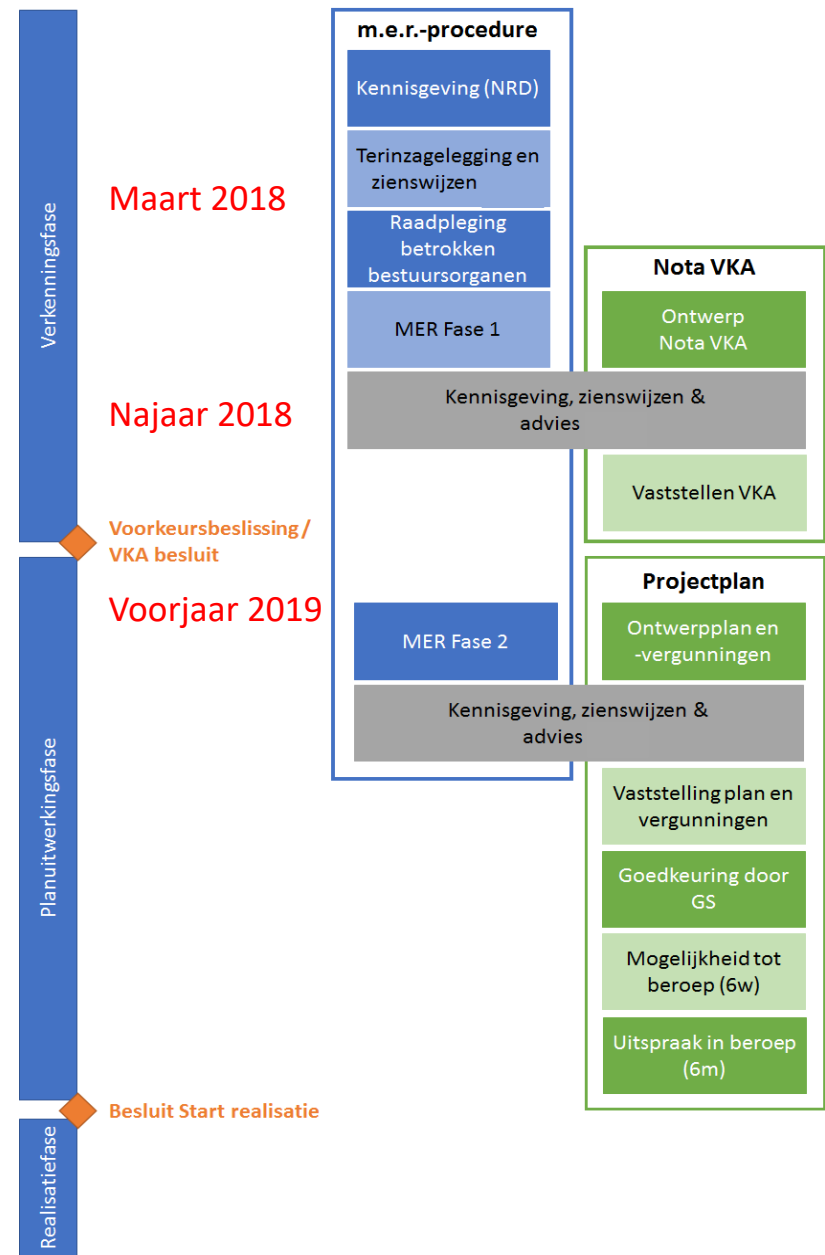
Verkenningsfase

Maart 2018

Najaar 2018

Voorkeursbeslissing / VKA besluit

Voorjaar 2019

Planuitwerkingsfase

Besluit Start realisatie

Realisatiefase

m.e.r.-procedure

Kennisgeving (NRD)

Terinzagelegging en zienswijzen

Raadpleging betrokken bestuursorganen

MER Fase 1

Kennisgeving, zienswijzen & advies

MER Fase 2

Kennisgeving, zienswijzen & advies

Nota VKA

Ontwerp Nota VKA

Vaststellen VKA

Projectplan

Ontwerpplan en -vergunningen

Vaststelling plan en vergunningen

Goedkeuring door GS

Mogelijkheid tot beroep (6w)

Uitspraak in beroep (6m)